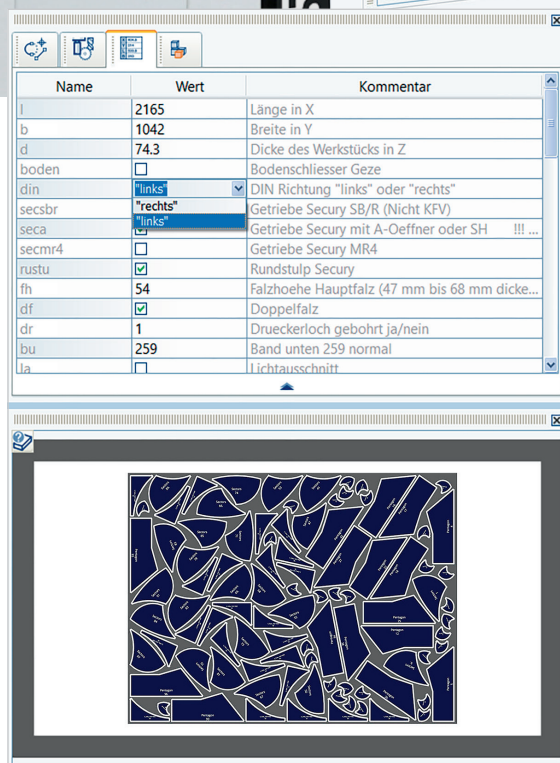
| Name | Wert | Kommentar |
|---|---|---|
| l | 2165 | Länge in X |
| b | 1042 | Breite in Y |
| d | 74.3 | Dicke des Werkstücks in Z |
| boden | ☐ | Bodenschliesser Geze |
| din | "links" | DIN Richtung "links" oder "rechts" |
| secsbr | "rechts" | Getriebe Secury SB/R (Nicht KFV) |
| seca | "links" | Getriebe Secury mit A-Oeffner oder SH !!! ... |
| secmr4 | ☐ | Getriebe Secury MR4 |
| rustu | ☑ | Rundstulp Secury |
| fh | 54 | Falzhoehe Hauptfalz (47 mm bis 68 mm dicke... |
| df | ☑ | Doppelfalz |
| dr | 1 | Drueckerloch gebohrt ja/nein |
| bu | 259 | Band unten 259 normal |
| la | ☐ | Lichtausschnitt |